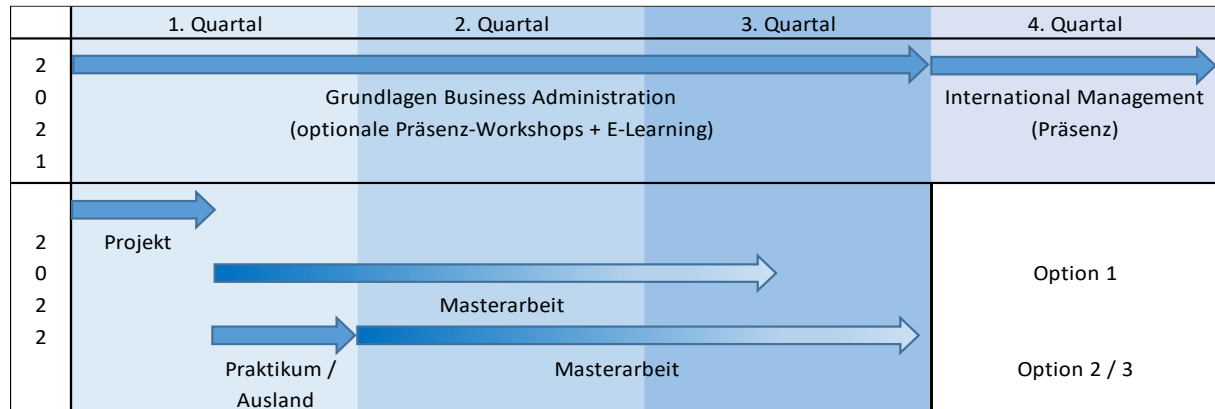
| | 1. Quartal | 2. Quartal | 3. Quartal | 4. Quartal |
|---|---|---|---|---|
| 2 0 2 1 | Grundlagen Business Administration (optionale Präsenz-Workshops + E-Learning) | | | International Management (Präsenz) |
| 2 0 2 2 | Projekt<br>Praktikum / Ausland | Masterarbeit<br>Masterarbeit | | Option 1<br>Option 2 / 3 |